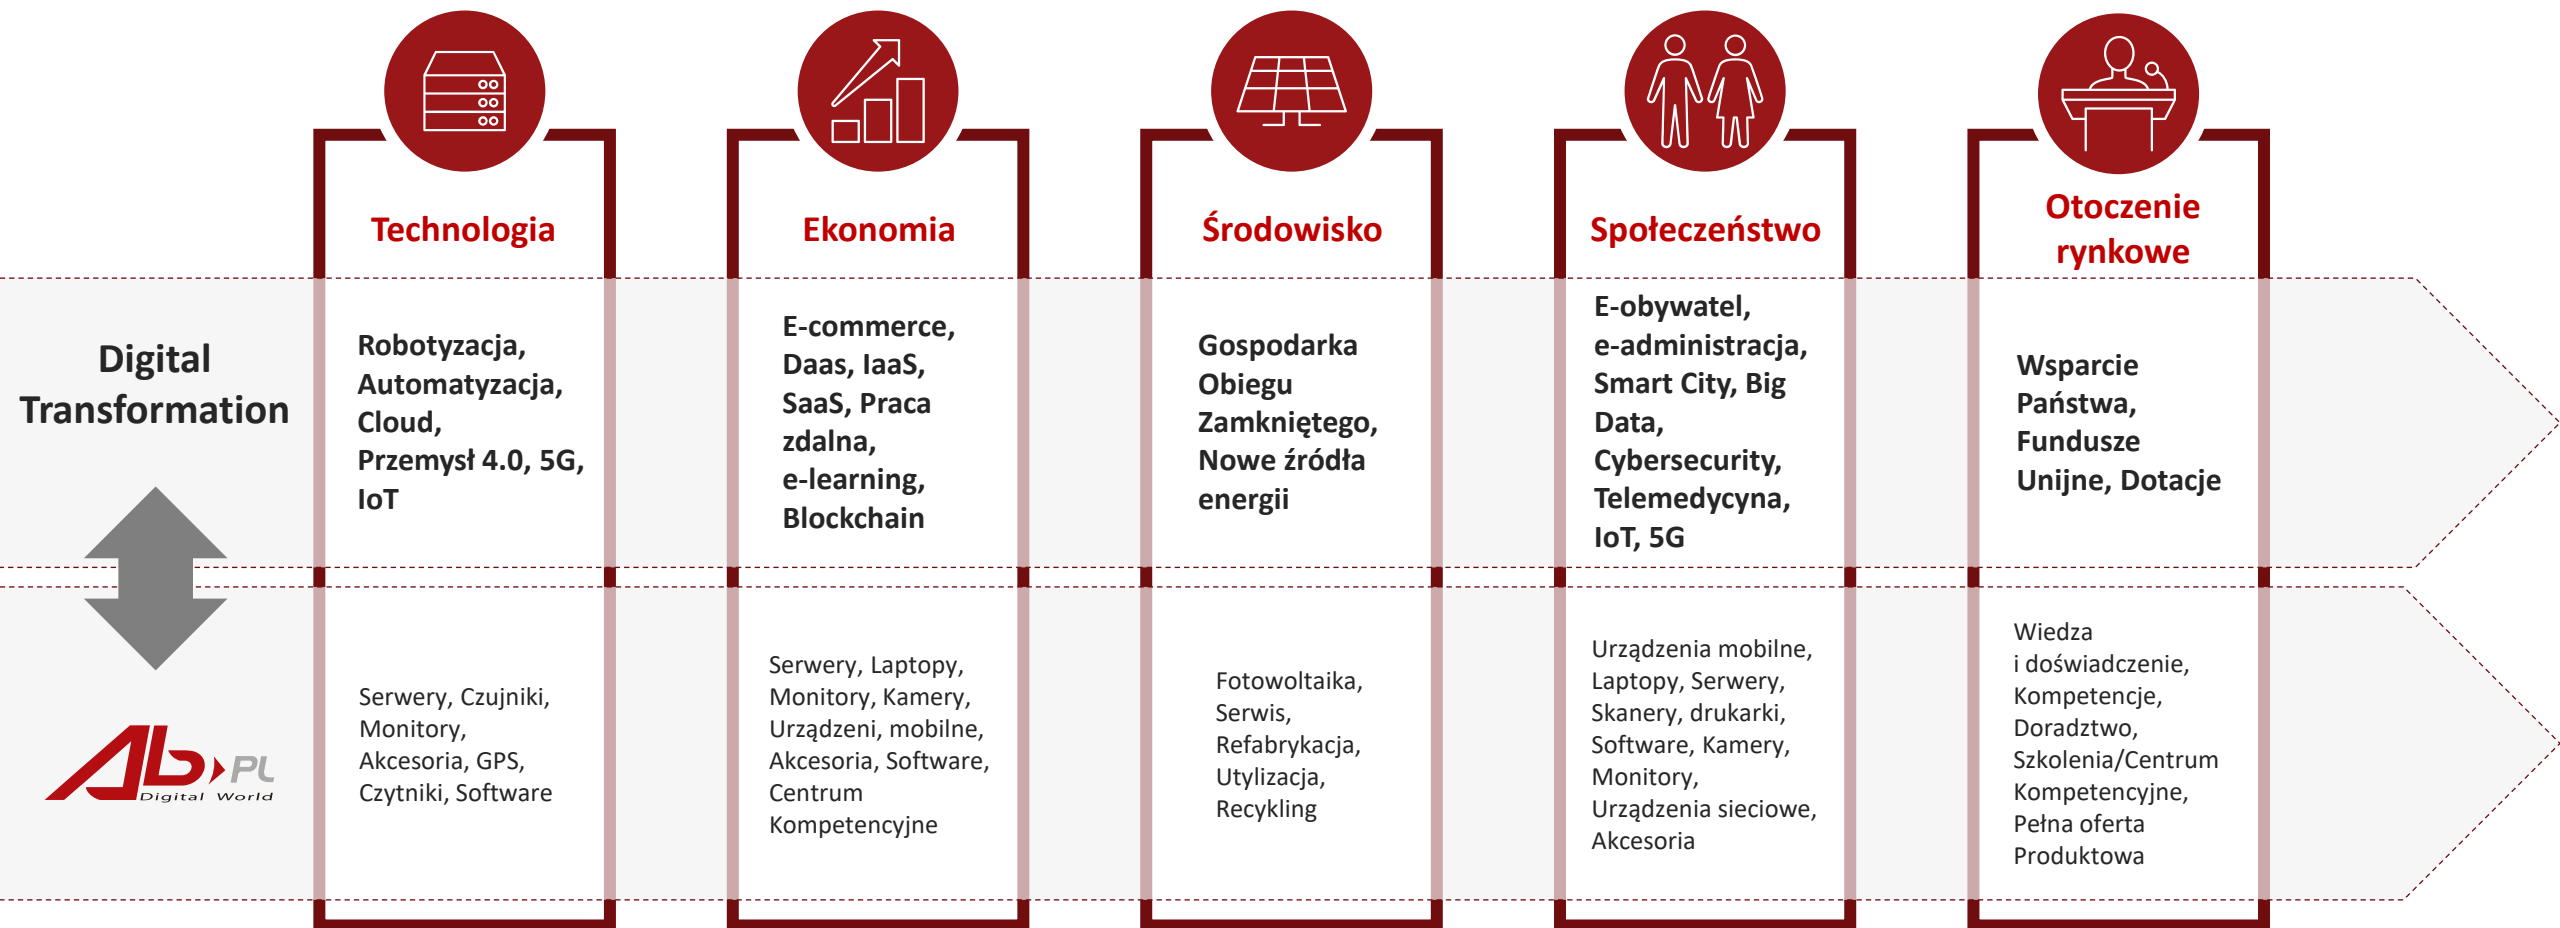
Technologia

Ekonomia

Środowisko

Społeczeństwo

Otoczenie rynkowe

Digital Transformation

Robotyzacja, Automatyzacja, Cloud, Przemysł 4.0, 5G, IoT

E-commerce, Daas, IaaS, SaaS, Praca zdalna, e-learning, Blockchain

Gospodarka Obiegu Zamkniętego, Nowe źródła energii

E-obywatel, e-administracja, Smart City, Big Data, Cybersecurity, Telemedycyna, IoT, 5G

Wsparcie Państwa, Fundusze Unijne, Dotacje

AB PL Digital World

Serwery, Czujniki, Monitory, Akcesoria, GPS, Czytniki, Software

Serwery, Laptopy, Monitory, Kamery, Urządzeni, mobilne, Akcesoria, Software, Centrum Kompetencyjne

Fotowoltaika, Serwis, Refabrykacja, Utylizacja, Recykling

Urządzenia mobilne, Laptopy, Serwery, Skanery, drukarki, Software, Kamery, Monitory, Urządzenia sieciowe, Akcesoria

Wiedza i doświadczenie, Kompetencje, Doradztwo, Szkolenia/Centrum Kompetencyjne, Pełna oferta Produktowa